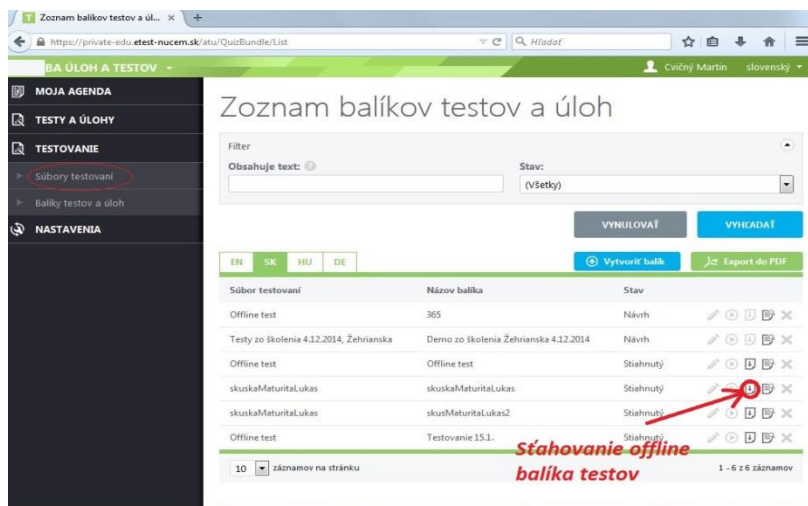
Zoznam balíkov testov a úl... ×
https://private-edu.etest-nucem.sk/atu/QuizBundle/List
Hľadať
BA ÚLOH A TESTOV
Cvičný Martin slovenský
MOJA AGENDA
TESTY A ÚLOHY
TESTOVANIE
Súbory testovaní
Balíky testov a úloh
NASTAVENIA

Zoznam balíkov testov a úloh

Filter
Obsahuje text:
Stav:
(Všetky)
VYNULOVAŤ
VYHĽADAŤ
EN SK HU DE
Vytvoriť balík
Export do PDF

| Súbor testovaní | Názov balíka | Stav |
|---|---|---|
| Offline test | 365 | Návrh |
| Testy zo školenia 4.12.2014, Žehrianska | Demo zo školenia Žehrianska 4.12.2014 | Návrh |
| Offline test | Offline test | Stiahnutý |
| skuskaMaturitaLukas | skuskaMaturitaLukas | Stiahnutý |
| skuskaMaturitaLukas | skusMaturitaLukas2 | Stiahnutý |
| Offline test | Testovanie 15.1. | Stiahnutý |

10 záznamov na stránku
1 - 6 z 6 záznamov

Sťahovanie offline balíka testov